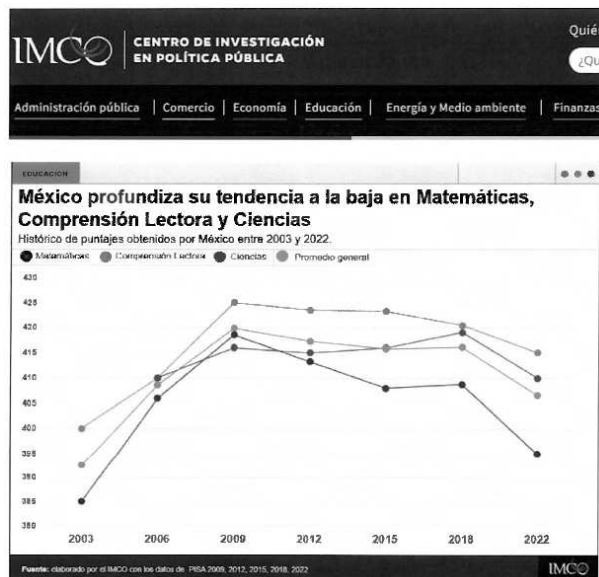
IMCO | CENTRO DE INVESTIGACIÓN EN POLÍTICA PÚBLICA

Quié

¿Qu

Administración pública | Comercio | Economía | Educación | Energía y Medio ambiente | Finanzas

EDUCACION

México profundiza su tendencia a la baja en Matemáticas, Comprensión Lectora y Ciencias

Histórico de puntajes obtenidos por México entre 2003 y 2022.

Matemáticas Comprensión Lectora Ciencias Promedio general

430
425
420
415
410
405
400
395
390
385
380

2003 2006 2009 2012 2015 2018 2022

Fuente: elaborado por el IMCO con los datos de PISA 2009, 2012, 2015, 2018, 2022

IMCO